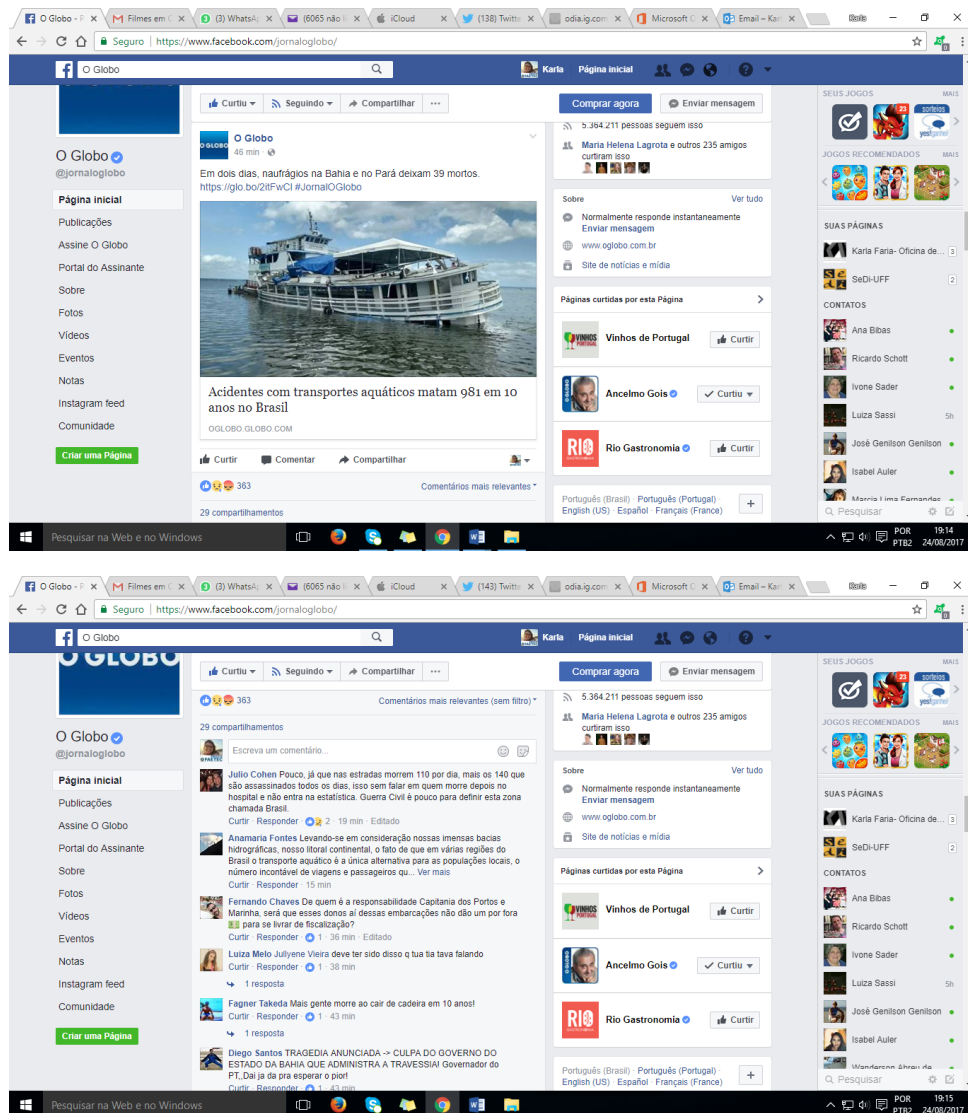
O Globo - F | Filmes em C | (3) WhatsAp | (6065 não li | iCloud | (138) Twitte | odia.ig.com | Microsoft O | Email – Kar
Karla
Seguro | https://www.facebook.com/jornaloglobo/
O Globo
Karla Página inicial
Curtiu Seguindo Compartilhar ...
Comprar agora Enviar mensagem
O Globo
@jornaloglobo
Página inicial
Publicações
Assine O Globo
Portal do Assinante
Sobre
Fotos
Vídeos
Eventos
Notas
Instagram feed
Comunidade
Criar uma Página
O Globo
46 min
Em dois dias, naufrágios na Bahia e no Pará deixam 39 mortos. https://glo.bo/2itFwCl #JornalOGlobo
Acidentes com transportes aquáticos matam 981 em 10 anos no Brasil
OGLOBO.GLOBO.COM
Curtir Comentar Compartilhar
363 Comentários mais relevantes
29 compartilhamentos
5.364.211 pessoas seguem isso
Maria Helena Lagrota e outros 235 amigos curtiram isso
Sobre Ver tudo
Normalmente responde instantaneamente
Enviar mensagem
www.oglobo.com.br
Site de notícias e mídia
Páginas curtidas por esta Página
Vinhos de Portugal Curtir
Ancelmo Gois Curtiu
Rio Gastronomia Curtir
Português (Brasil) · Português (Portugal) · English (US) · Español · Français (France)
SEUS JOGOS MAIS
JOGOS RECOMENDADOS MAIS
SUAS PÁGINAS
Karla Faria- Oficina de... 3
SeDi-UFF 2
CONTATOS
Ana Bibas
Ricardo Schott
Ivone Sader
Luiza Sassi 5h
José Genilson Genilson
Isabel Auler
Marcia Lima Fernandes
Pesquisar
Pesquisar na Web e no Windows
POR PTB2 19:14 24/08/2017

O Globo - F | Filmes em C | (3) WhatsAp | (6065 não li | iCloud | (143) Twitte | odia.ig.com | Microsoft O | Email – Kar
Karla
Seguro | https://www.facebook.com/jornaloglobo/
O Globo
Karla Página inicial
Curtiu Seguindo Compartilhar ...
Comprar agora Enviar mensagem
O Globo
@jornaloglobo
Página inicial
Publicações
Assine O Globo
Portal do Assinante
Sobre
Fotos
Vídeos
Eventos
Notas
Instagram feed
Comunidade
Criar uma Página
363 Comentários mais relevantes (sem filtro)
29 compartilhamentos
Escreva um comentário...
Julio Cohen Pouco, já que nas estradas morrem 110 por dia, mais os 140 que são assassinados todos os dias, isso sem falar em quem morre depois no hospital e não entra na estatística. Guerra Civil é pouco para definir esta zona chamada Brasil.
Curtir · Responder · 2 · 19 min · Editado
Anamaria Fontes Levando-se em consideração nossas imensas bacias hidrográficas, nosso litoral continental, o fato de que em várias regiões do Brasil o transporte aquático é a única alternativa para as populações locais, o número incontável de viagens e passageiros qu... Ver mais
Curtir · Responder · 15 min
Fernando Chaves De quem é a responsabilidade Capitania dos Portos e Marinha, será que esses donos aí dessas embarcações não dão um por fora para se livrar de fiscalização?
Curtir · Responder · 1 · 36 min · Editado
Luiza Melo Jullyene Vieira deve ter sido disso q tua tia tava falando
Curtir · Responder · 1 · 38 min
1 resposta
Fagner Takeda Mais gente morre ao cair de cadeira em 10 anos!
Curtir · Responder · 1 · 43 min
1 resposta
Diego Santos TRAGEDIA ANUNCIADA -> CULPA DO GOVERNO DO ESTADO DA BAHIA QUE ADMINISTRA A TRAVESSIA! Governador do PT..Dai ja da pra esperar o pior!
Curtir · Responder · 1 · 43 min
5.364.211 pessoas seguem isso
Maria Helena Lagrota e outros 235 amigos curtiram isso
Sobre Ver tudo
Normalmente responde instantaneamente
Enviar mensagem
www.oglobo.com.br
Site de notícias e mídia
Páginas curtidas por esta Página
Vinhos de Portugal Curtir
Ancelmo Gois Curtiu
Rio Gastronomia Curtir
Português (Brasil) · Português (Portugal) · English (US) · Español · Français (France)
SEUS JOGOS MAIS
JOGOS RECOMENDADOS MAIS
SUAS PÁGINAS
Karla Faria- Oficina de... 3
SeDi-UFF 2
CONTATOS
Ana Bibas
Ricardo Schott
Ivone Sader
Luiza Sassi
José Genilson Genilson
Isabel Auler
Wanderson Abreu de
Pesquisar
Pesquisar na Web e no Windows
POR PTB2 19:15 24/08/2017